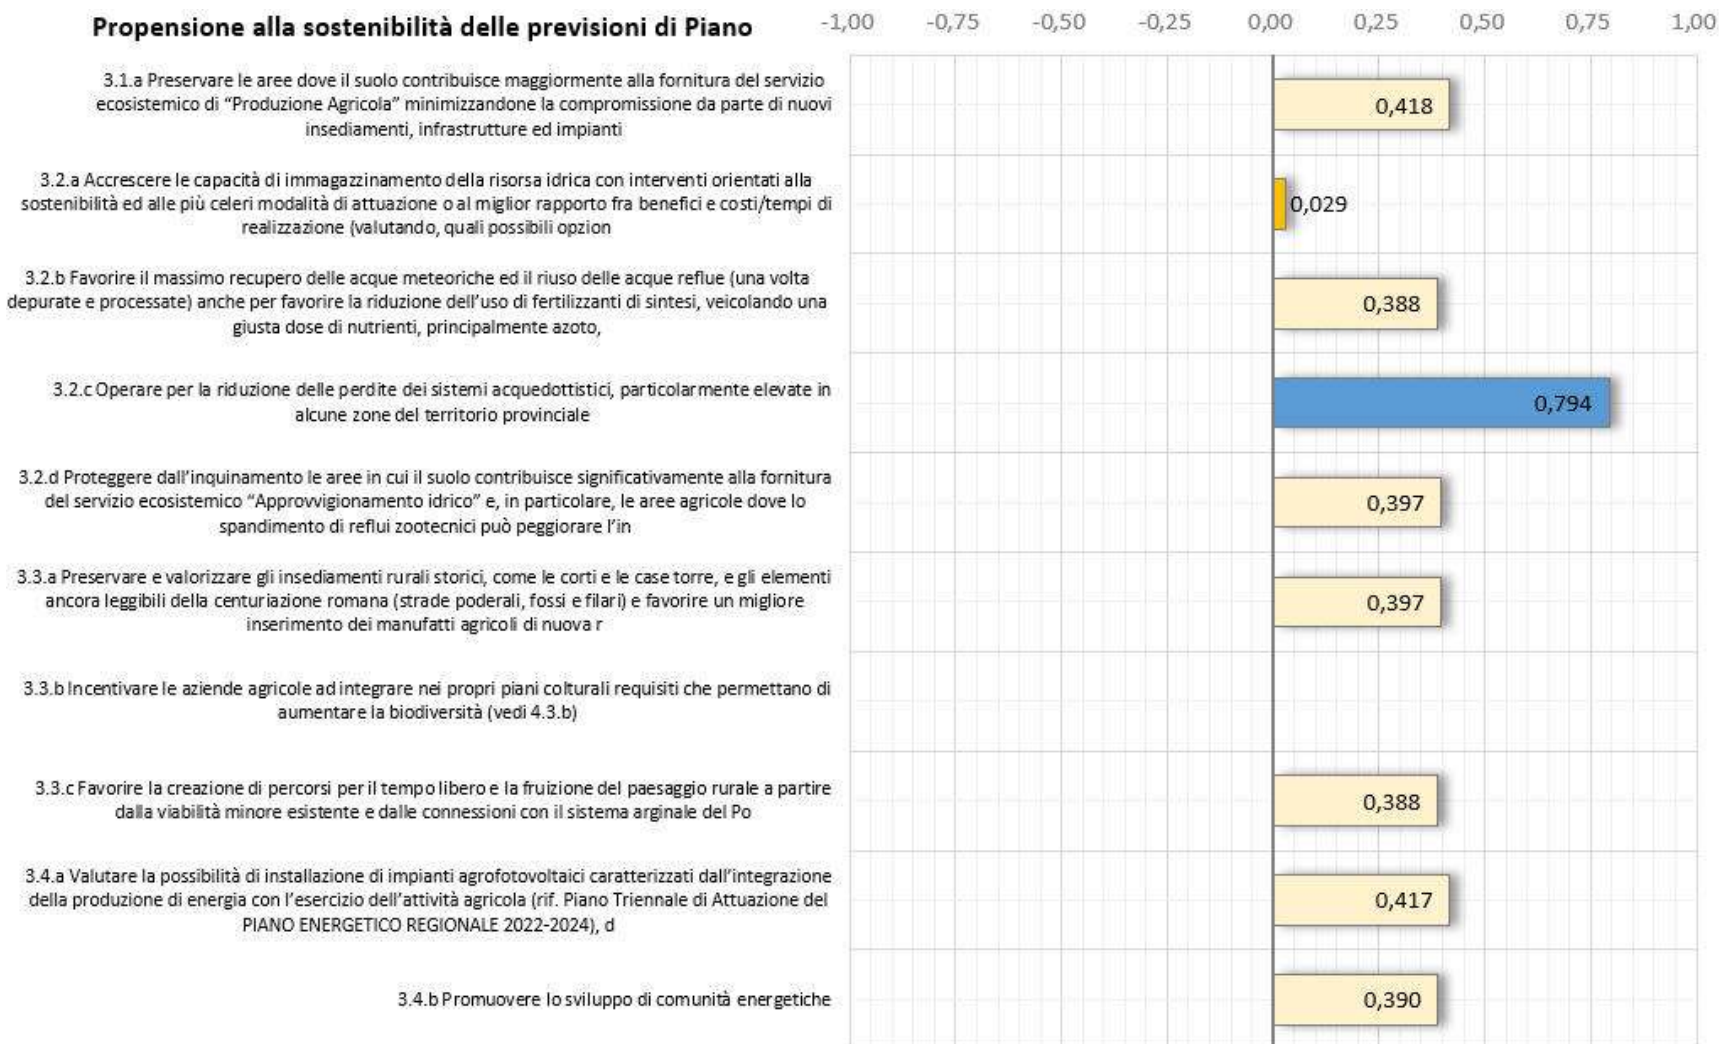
Propensione alla sostenibilità delle previsioni di Piano

-1,00 -0,75 -0,50 -0,25 0,00 0,25 0,50 0,75 1,00

3.1.a Preservare le aree dove il suolo contribuisce maggiormente alla fornitura del servizio ecosistemico di "Produzione Agricola" minimizzandone la compromissione da parte di nuovi insediamenti, infrastrutture ed impianti

0,418

3.2.a Accrescere le capacità di immagazzinamento della risorsa idrica con interventi orientati alla sostenibilità ed alle più celeri modalità di attuazione o al miglior rapporto fra benefici e costi/tempi di realizzazione (valutando, quali possibili opzion

0,029

3.2.b Favorire il massimo recupero delle acque meteoriche ed il riuso delle acque reflue (una volta depurate e processate) anche per favorire la riduzione dell'uso di fertilizzanti di sintesi, veicolando una giusta dose di nutrienti, principalmente azoto,

0,388

3.2.c Operare per la riduzione delle perdite dei sistemi acquedottistici, particolarmente elevate in alcune zone del territorio provinciale

0,794

3.2.d Proteggere dall'inquinamento le aree in cui il suolo contribuisce significativamente alla fornitura del servizio ecosistemico "Approvvigionamento idrico" e, in particolare, le aree agricole dove lo spandimento di reflui zootecnici può peggiorare l'in

0,397

3.3.a Preservare e valorizzare gli insediamenti rurali storici, come le corti e le case torre, e gli elementi ancora leggibili della centuriazione romana (strade poderali, fossi e filari) e favorire un migliore inserimento dei manufatti agricoli di nuova r

0,397

3.3.b Incentivare le aziende agricole ad integrare nei propri piani colturali requisiti che permettano di aumentare la biodiversità (vedi 4.3.b)

3.3.c Favorire la creazione di percorsi per il tempo libero e la fruizione del paesaggio rurale a partire dalla viabilità minore esistente e dalle connessioni con il sistema arginale del Po

0,388

3.4.a Valutare la possibilità di installazione di impianti agrofotovoltaici caratterizzati dall'integrazione della produzione di energia con l'esercizio dell'attività agricola (rif. Piano Triennale di Attuazione del PIANO ENERGETICO REGIONALE 2022-2024), d

0,417

3.4.b Promuovere lo sviluppo di comunità energetiche

0,390